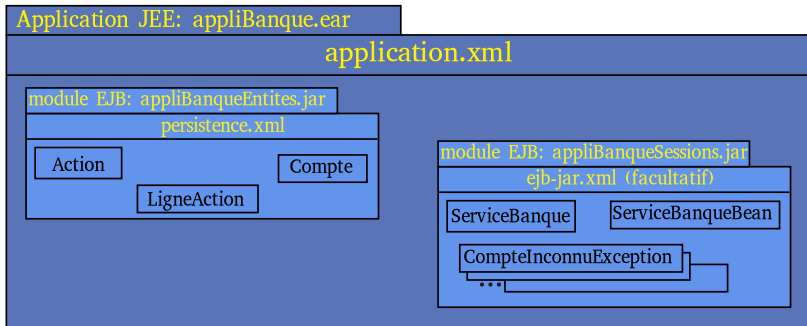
Application JEE: appliBanque.ear

application.xml

module EJB: appliBanqueEntites.jar

persistence.xml

Action

Compte

LigneAction

module EJB: appliBanqueSessions.jar

ejb-jar.xml (facultatif)

ServiceBanque

ServiceBanqueBean

CompteInconnuException

...